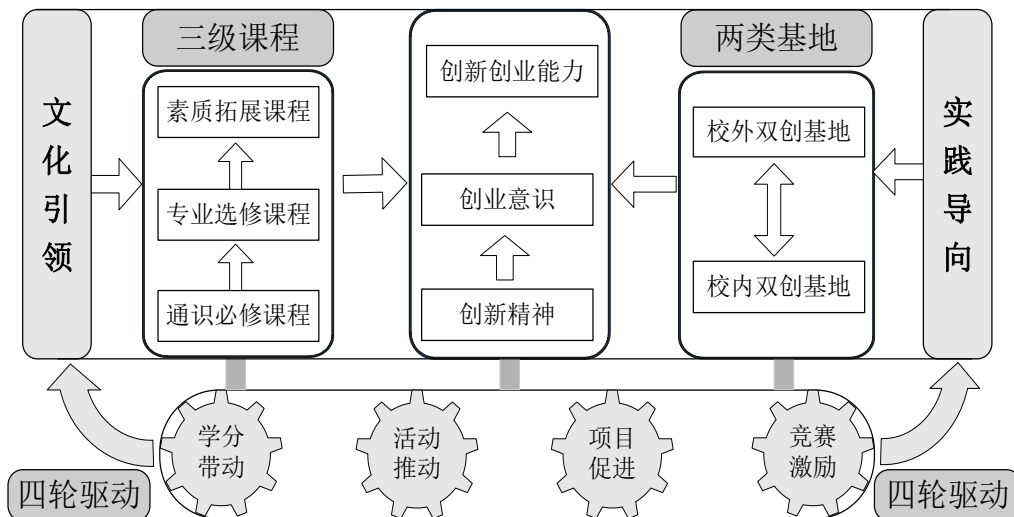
文化引领

三级课程

素质拓展课程

专业选修课程

通识必修课程

创新创业能力

创业意识

创新精神

两类基地

校外双创基地

校内双创基地

实践导向

学分带动

活动推动

项目促进

竞赛激励

四轮驱动

四轮驱动